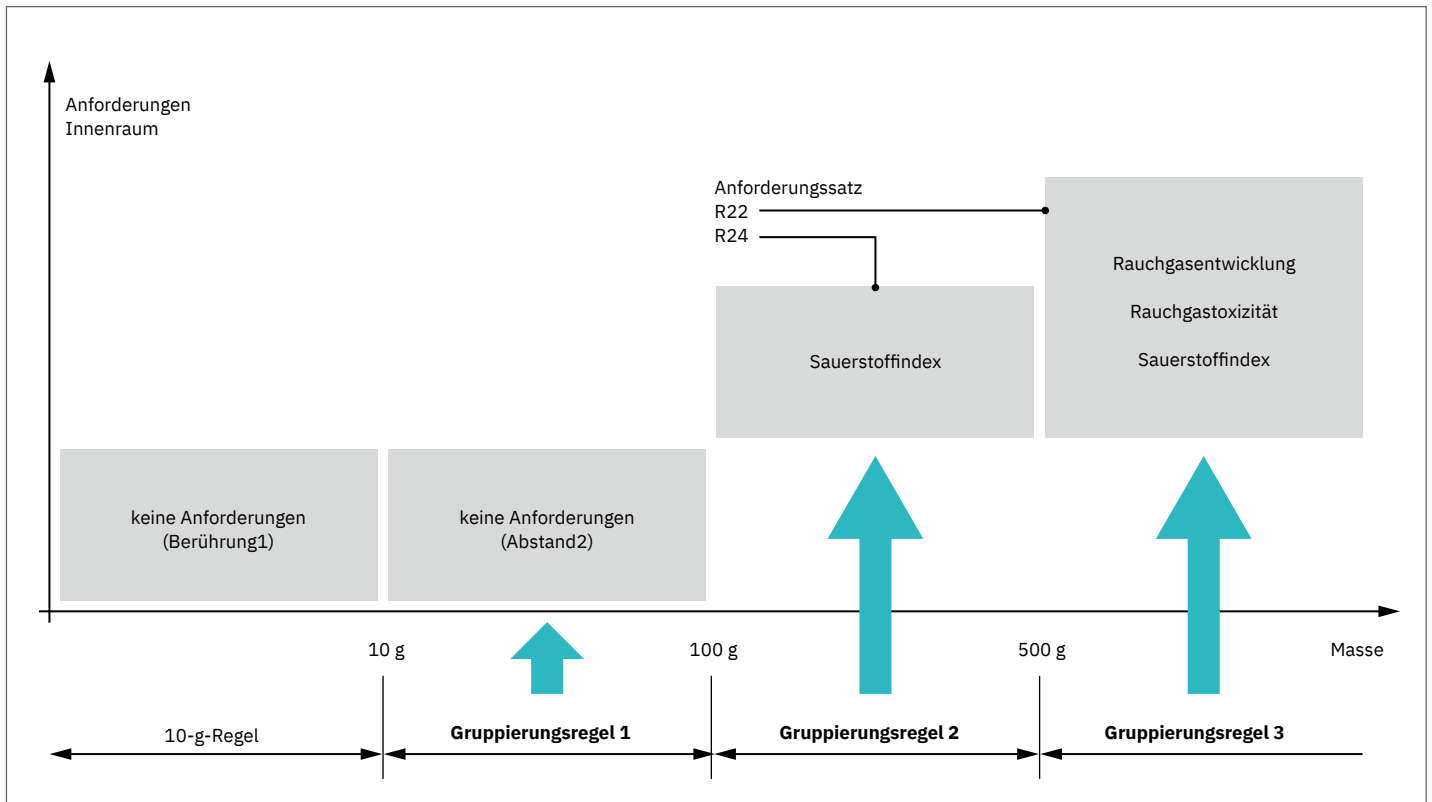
Anforderungen
Innenraum

Anforderungssatz
R22
R24

Rauchgasentwicklung

Rauchgastoxizität

Sauerstoffindex

Sauerstoffindex

keine Anforderungen
(Berührung1)

keine Anforderungen
(Abstand2)

10 g

100 g

500 g

Masse

10-g-Regel

**Gruppierungsregel 1**

**Gruppierungsregel 2**

**Gruppierungsregel 3**